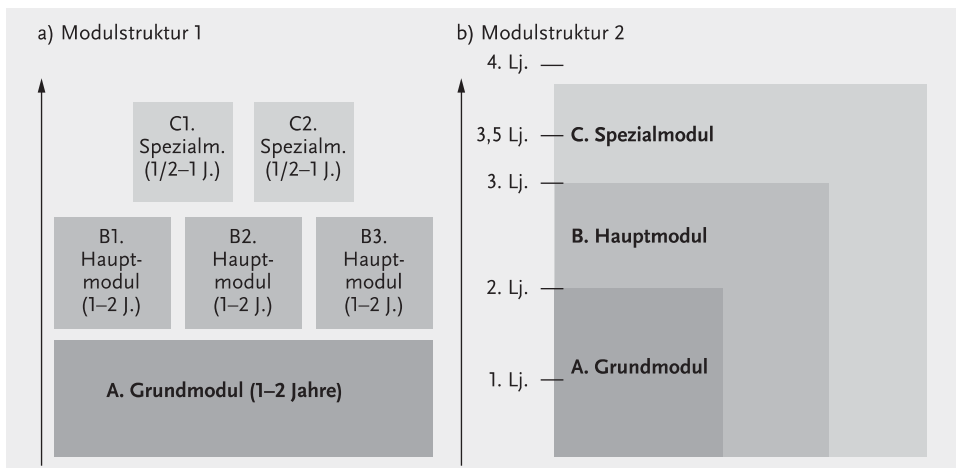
a) Modulstruktur 1

C1. Spezialm. (1/2–1 J.)

C2. Spezialm. (1/2–1 J.)

B1. Hauptmodul (1–2 J.)

B2. Hauptmodul (1–2 J.)

B3. Hauptmodul (1–2 J.)

A. Grundmodul (1–2 Jahre)

b) Modulstruktur 2

4. Lj.

3,5 Lj.

C. Spezialmodul

3. Lj.

B. Hauptmodul

2. Lj.

1. Lj.

A. Grundmodul